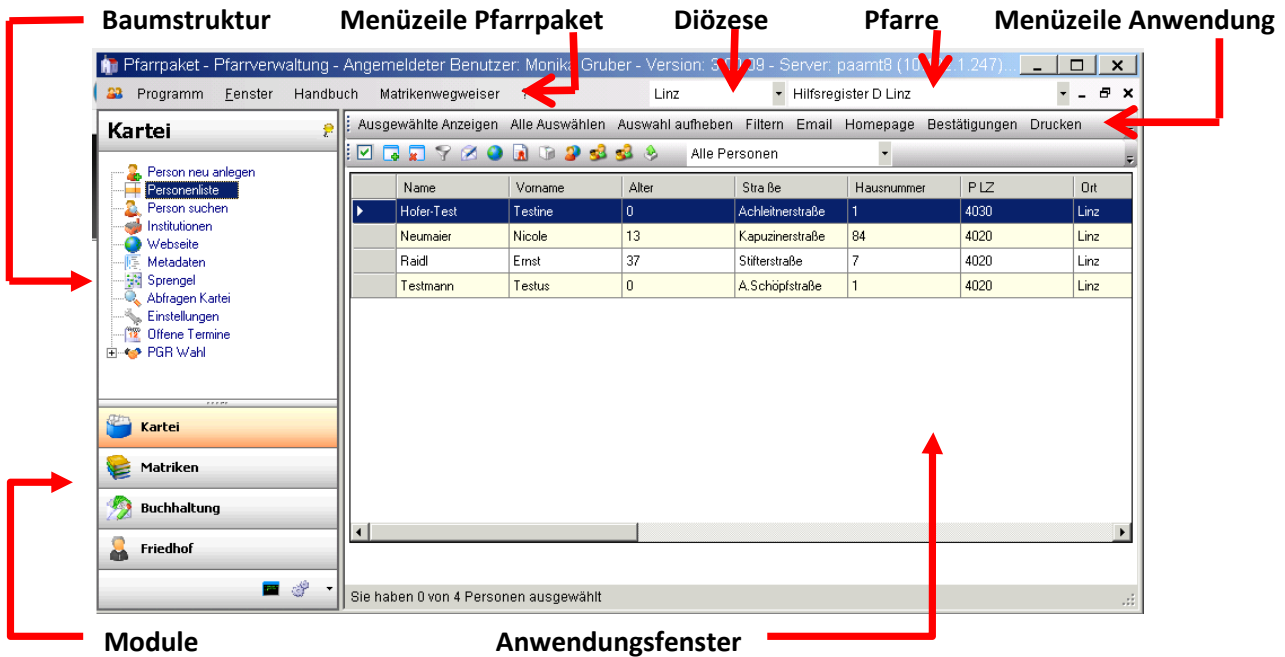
Baumstruktur Menüzeile Pfarrpaket Diözese Pfarre Menüzeile Anwendung

Pfarrpaket - Pfarrverwaltung - Angemeldeter Benutzer: Monika Gruber - Version: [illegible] - Server: paamt8 ([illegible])

Programm Fenster Handbuch Matrikenwegweiser ? Linz Hilfsregister D Linz

Kartei

Person neu anlegen
Personenliste
Person suchen
Institutionen
Webseite
Metadaten
Sprengel
Abfragen Kartei
Einstellungen
Offene Termine
PGR Wahl

Kartei
Matriken
Buchhaltung
Friedhof

Ausgewählte Anzeigen Alle Auswählen Auswahl aufheben Filtern Email Homepage Bestätigungen Drucken

Alle Personen

| | Name | Vorname | Alter | Stra ße | Hausnummer | P LZ | Ort |
|---|---|---|---|---|---|---|---|
| | Hofer-Test | Testine | 0 | Achleitnerstraße | 1 | 4030 | Linz |
| | Neumaier | Nicole | 13 | Kapuzinerstraße | 84 | 4020 | Linz |
| | Raidl | Ernst | 37 | Stifterstraße | 7 | 4020 | Linz |
| | Testmann | Testus | 0 | A.Schöpfstraße | 1 | 4020 | Linz |

Sie haben 0 von 4 Personen ausgewählt

Module Anwendungsfenster